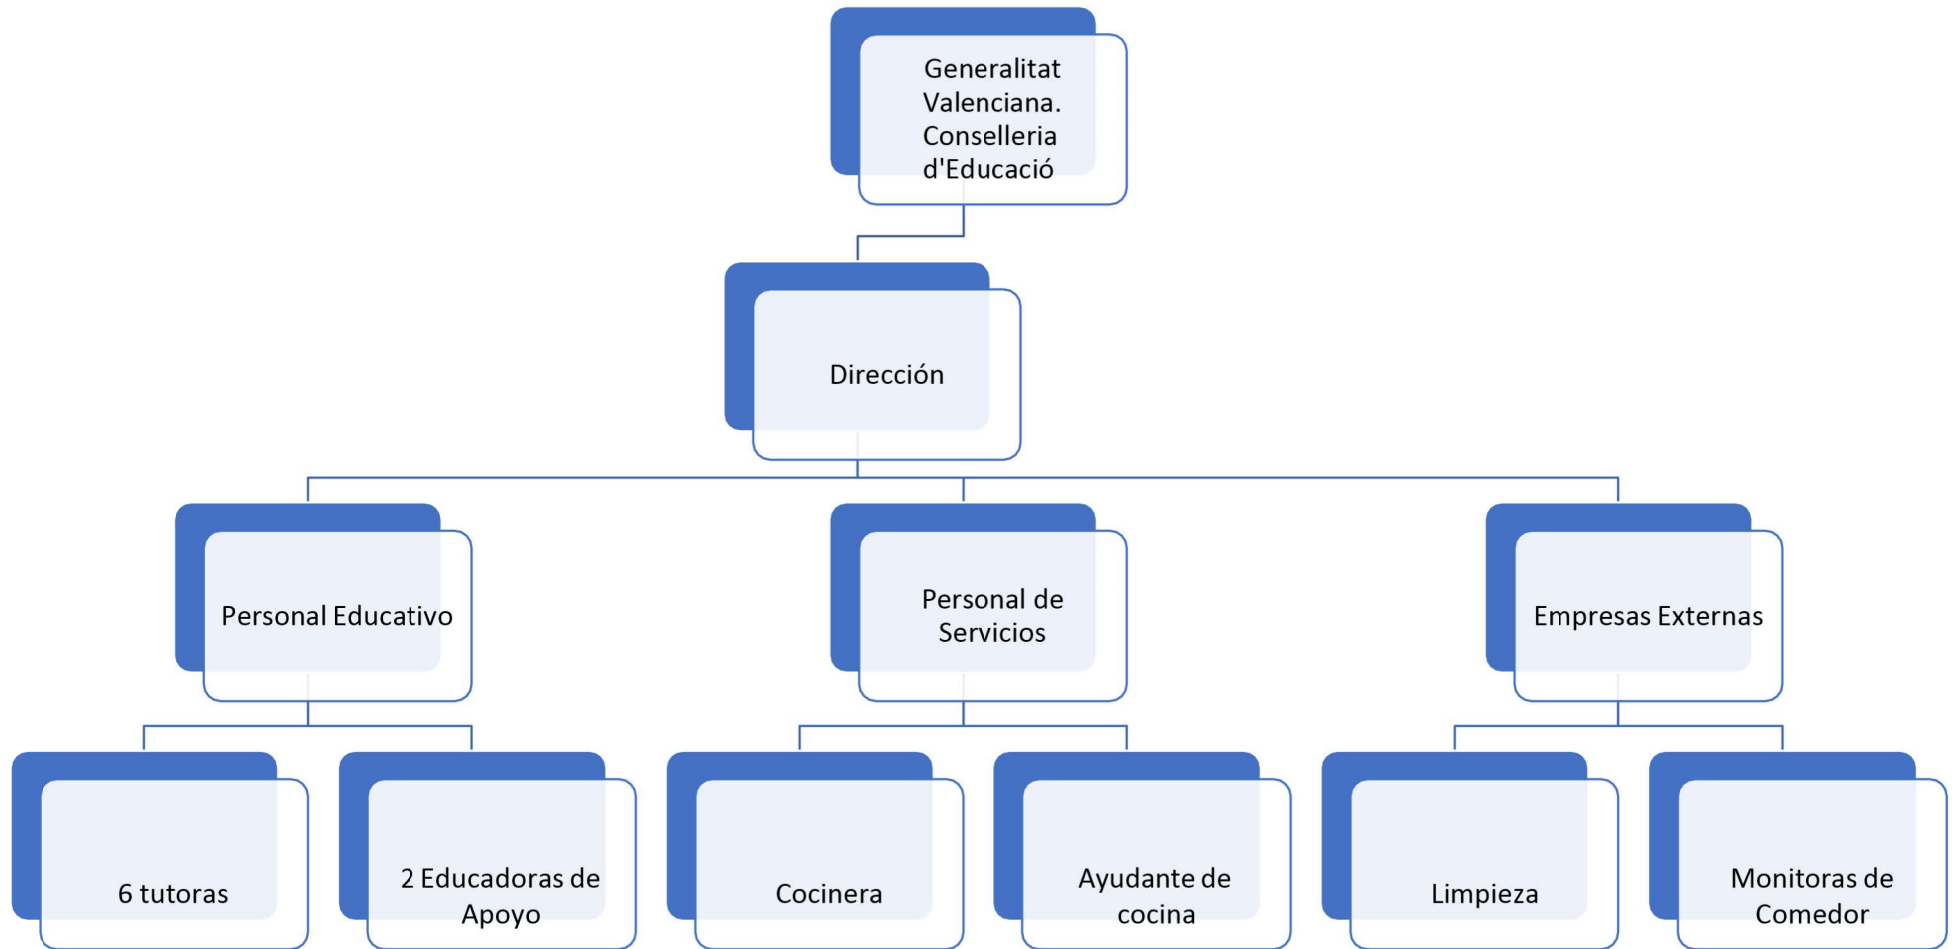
Generalitat Valenciana. Conselleria d'Educació

Dirección

Personal Educativo

Personal de Servicios

Empresas Externas

6 tutoras

2 Educadoras de Apoyo

Cocinera

Ayudante de cocina

Limpieza

Monitoras de Comedor